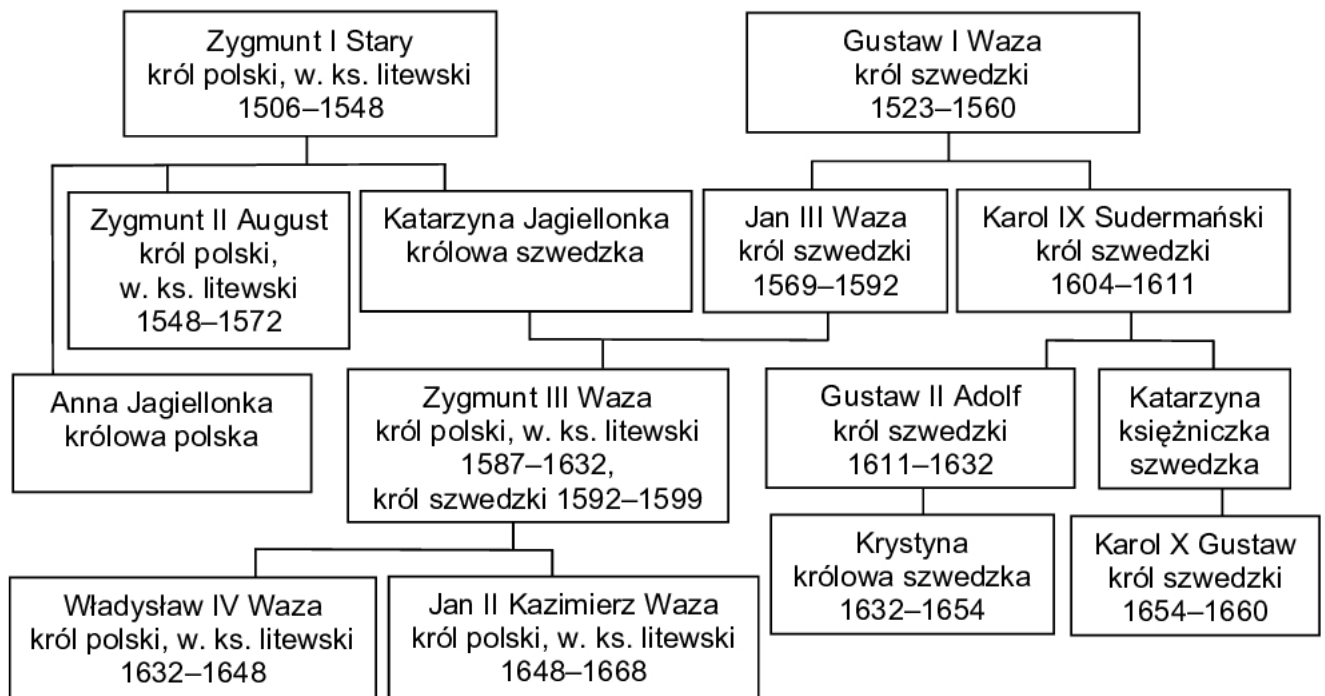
Zygmunt I Stary
król polski, w. ks. litewski
1506–1548

Gustaw I Waza
król szwedzki
1523–1560

Zygmunt II August
król polski,
w. ks. litewski
1548–1572

Katarzyna Jagiellonka
królowa szwedzka

Jan III Waza
król szwedzki
1569–1592

Karol IX Sudermański
król szwedzki
1604–1611

Anna Jagiellonka
królowa polska

Zygmunt III Waza
król polski, w. ks. litewski
1587–1632,
król szwedzki 1592–1599

Gustaw II Adolf
król szwedzki
1611–1632

Katarzyna
księżniczka
szwedzka

Krystyna
królowa szwedzka
1632–1654

Karol X Gustaw
król szwedzki
1654–1660

Władysław IV Waza
król polski, w. ks. litewski
1632–1648

Jan II Kazimierz Waza
król polski, w. ks. litewski
1648–1668